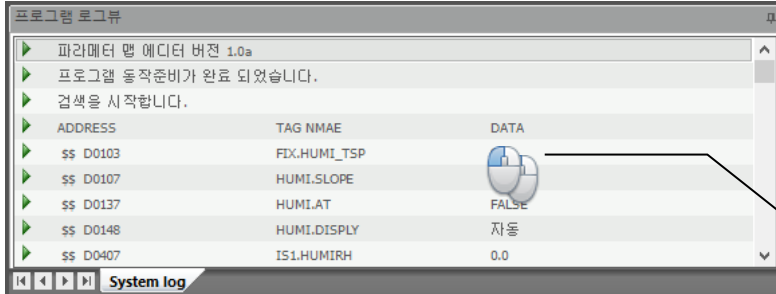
프로그램 로그뷰

파라메터 맵 에디터 버전 1.0a
프로그램 동작준비가 완료 되었습니다.
검색을 시작합니다.

| ADDRESS | TAG NMAE | DATA |
|---|---|---|
| $$ D0103 | FIX.HUMI_TSP | |
| $$ D0107 | HUMI.SLOPE | |
| $$ D0137 | HUMI.AT | FALSE |
| $$ D0148 | HUMI.DISPLY | 자동 |
| $$ D0407 | IS1.HUMIRH | 0.0 |

System log